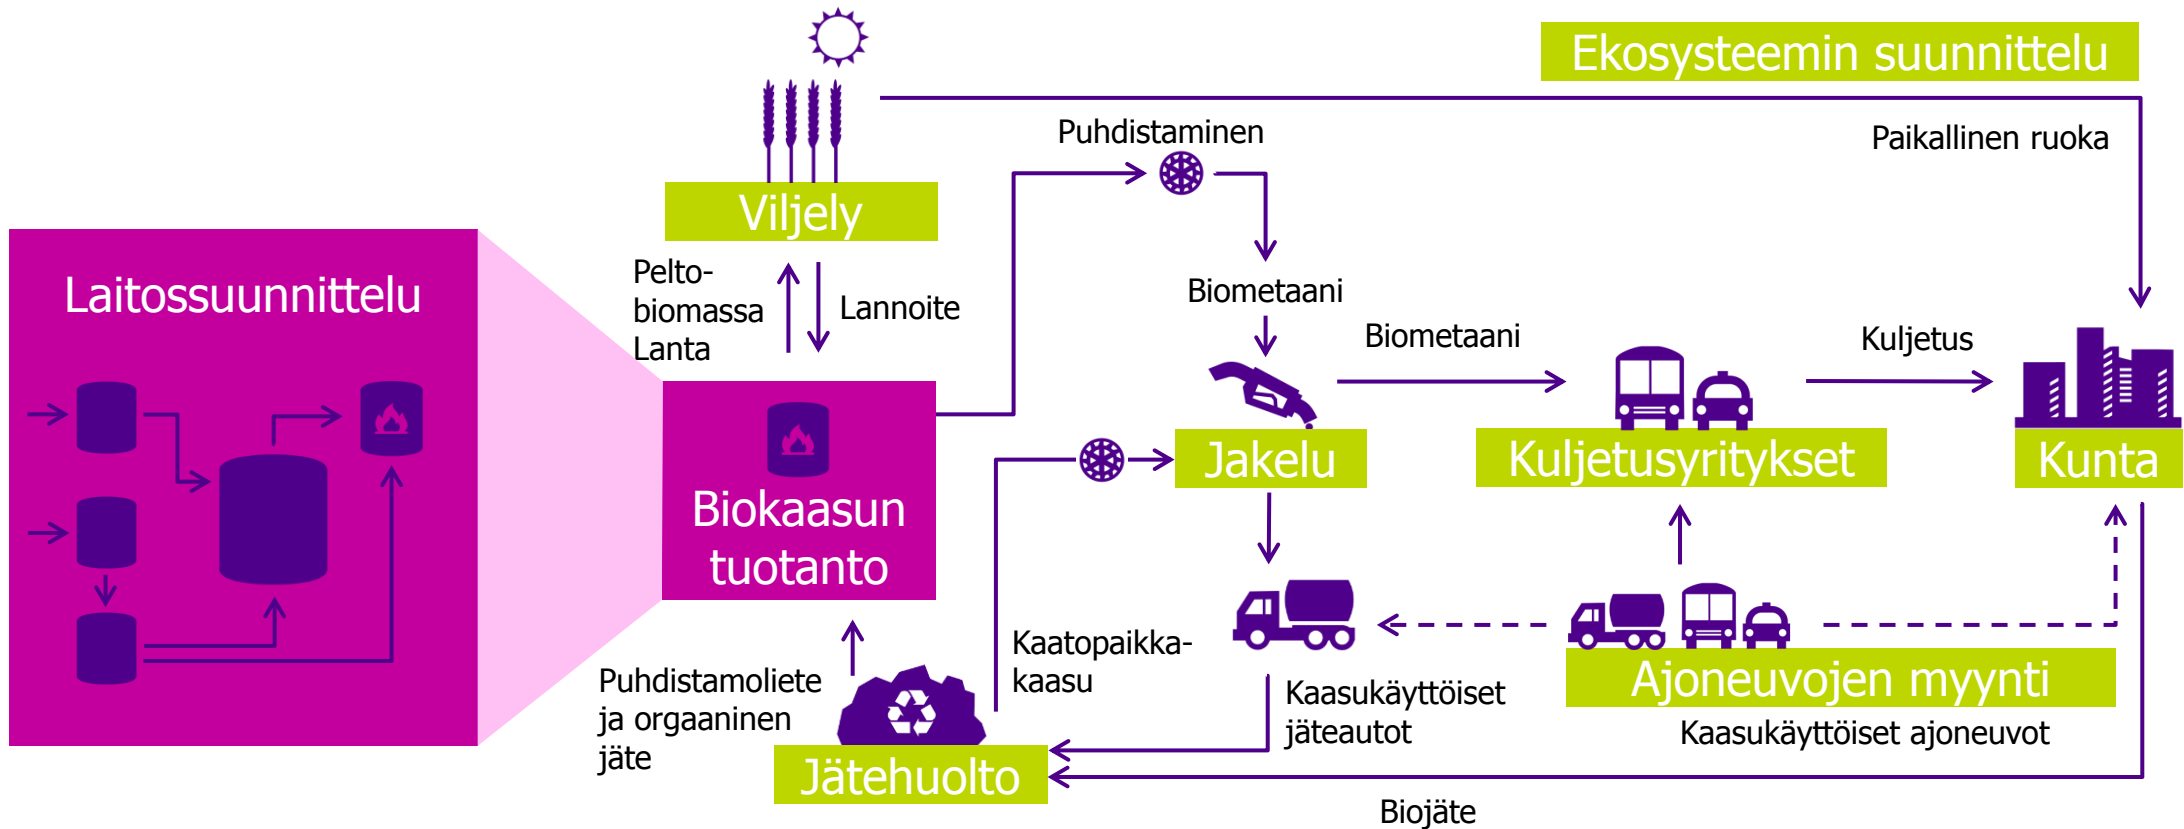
Ekosysteemin suunnittelu

Paikallinen ruoka

Viljely

Puhdistaminen

Laitossuunnittelu

Peltobiomassa
Lanta

Lannoite

Biometaani

Biometaani

Kuljetus

Biokaasun tuotanto

Jakelu

Kuljetusyritykset

Kunta

Kaatopaikkakaasu

Puhdistamoliete ja orgaaninen jäte

Kaasukäyttöiset jäteautot

Ajoneuvojen myynti

Kaasukäyttöiset ajoneuvot

Jätehuolto

Biojäte